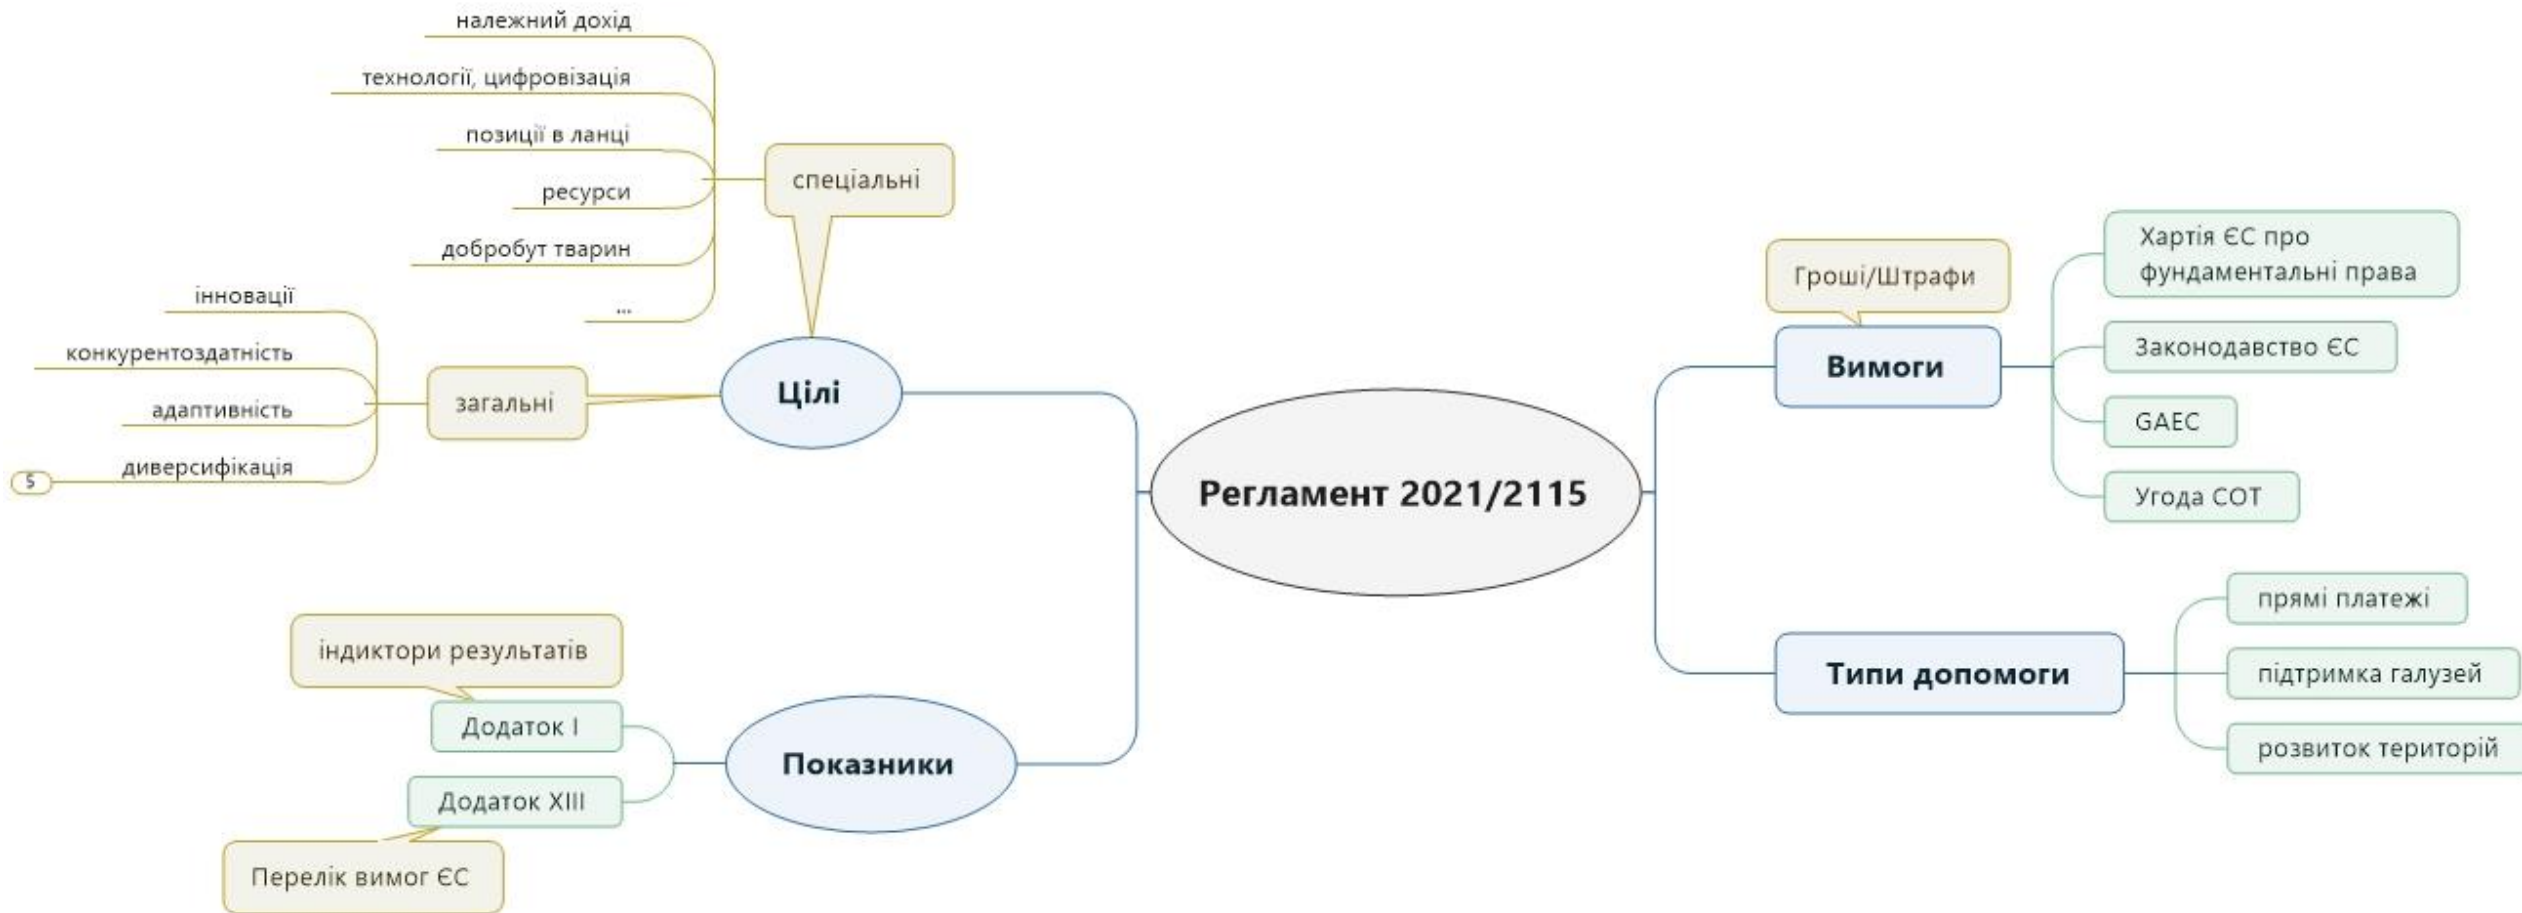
Регламент 2021/2115

Цілі

спеціальні

належний дохід

технології, цифровізація

позиції в ланці

ресурси

добробут тварин

...

загальні

інновації

конкурентоздатність

адаптивність

диверсифікація

5

Показники

індиктори результатів

Додаток I

Додаток XIII

Перелік вимог ЄС

Гроші/Штрафи

Вимоги

Хартія ЄС про фундаментальні права

Законодавство ЄС

GAEC

Угода СОТ

Типи допомоги

прямі платежі

підтримка галузей

розвиток територій